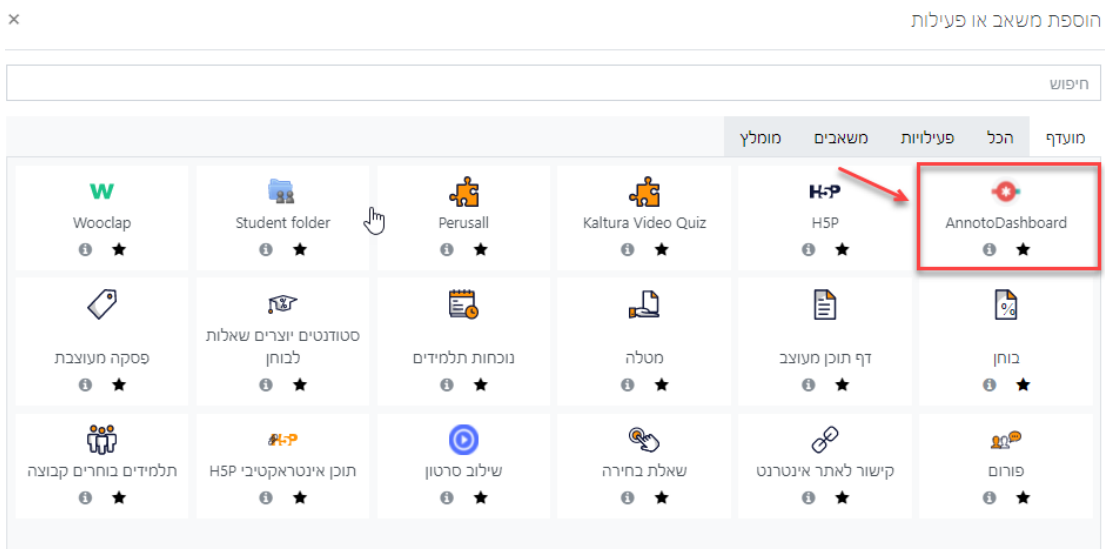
הוספת משאב או פעילות

×

חיפוש

מועדף הכל פעילויות משאבים מומלץ

AnnotoDashboard

H5P

Kaltura Video Quiz

Perusall

Student folder

Wooclap

בוחן

דף תוכן מעוצב

מטלה

נוכחות תלמידים

סטודנטים יוצרים שאלות לבוחן

פסקה מעוצבת

פורום

קישור לאתר אינטרנט

שאלת בחירה

שילוב סרטון

תוכן אינטראקטיבי H5P

תלמידים בוחרים קבוצה